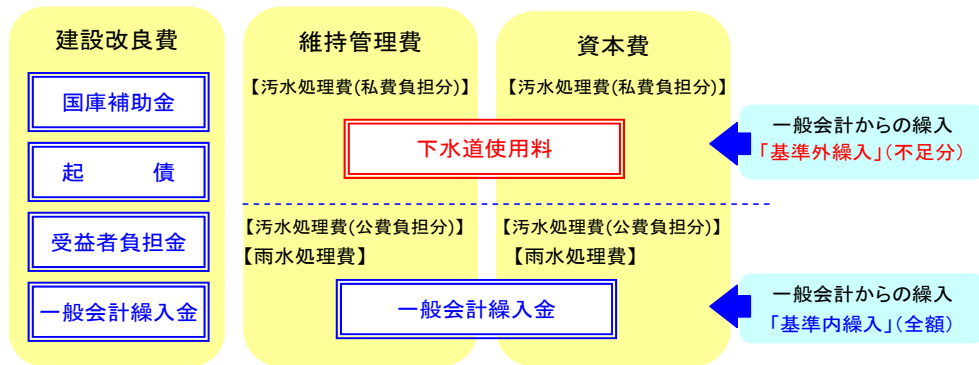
建設改良費

国庫補助金

起　　債

受益者負担金

一般会計繰入金

維持管理費

【汚水処理費(私費負担分)】

資本費

【汚水処理費(私費負担分)】

下水道使用料

一般会計からの繰入
「基準外繰入」(不足分)

【汚水処理費(公費負担分)】
【雨水処理費】

【汚水処理費(公費負担分)】
【雨水処理費】

一般会計繰入金

一般会計からの繰入
「基準内繰入」(全額)